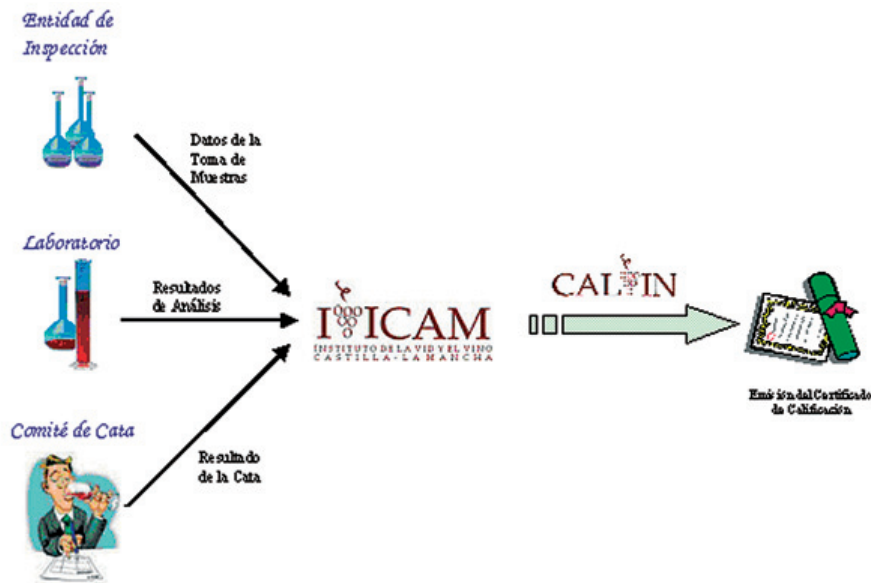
Entidad de Inspección

Datos de la Toma de Muestras

Laboratorio

Resultados de Análisis

Comité de Cata

Resultado de la Cata

IVICAM
INSTITUTO DE LA VID Y EL VINO CASTILLA-LA MANCHA

CALVIN

Emisión del Certificado de Calificación